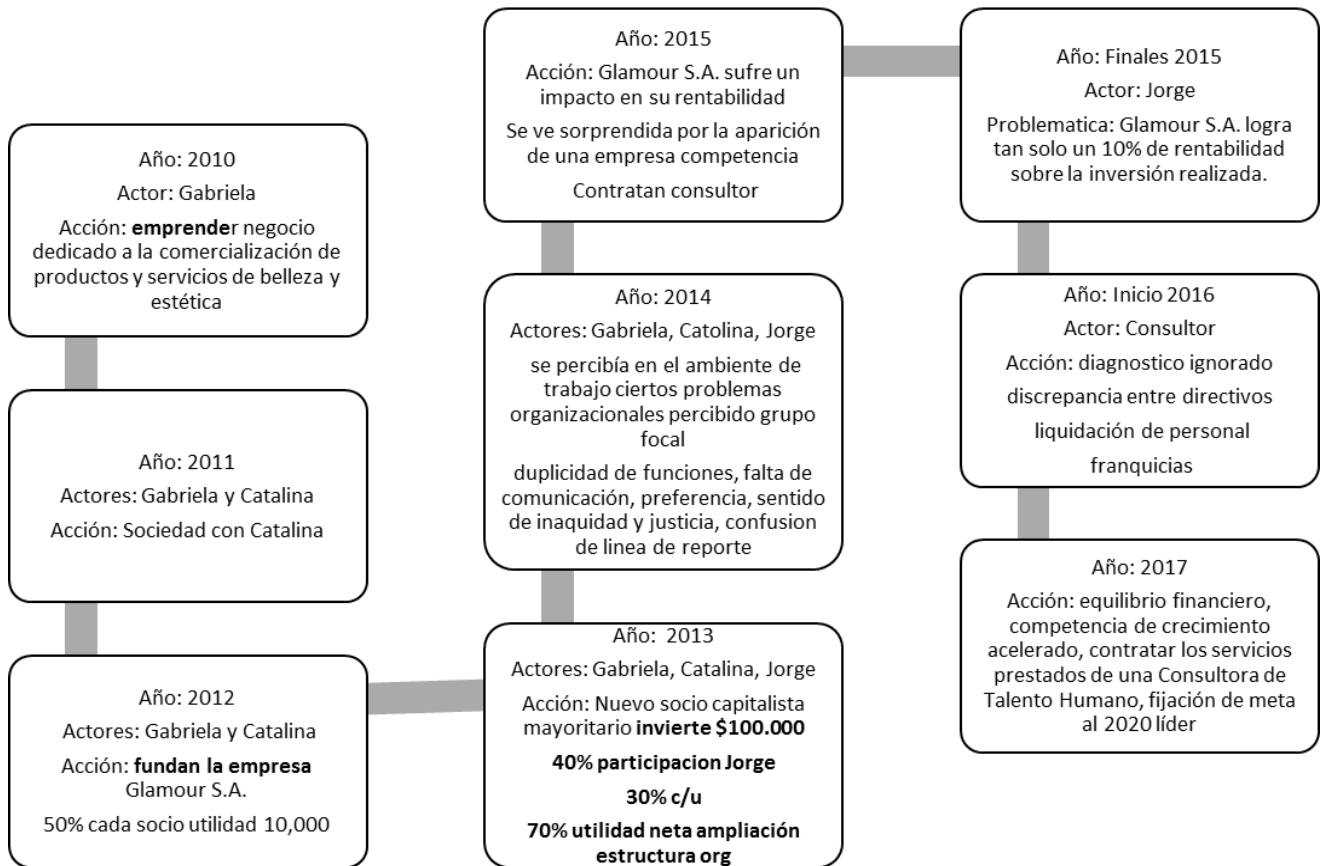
Año: 2010
Actor: Gabriela
Acción: **emprende**r negocio dedicado a la comercialización de productos y servicios de belleza y estética

Año: 2011
Actores: Gabriela y Catalina
Acción: Sociedad con Catalina

Año: 2012
Actores: Gabriela y Catalina
Acción: **fundan la empresa** Glamour S.A.
50% cada socio utilidad 10,000

Año: 2013
Actores: Gabriela, Catalina, Jorge
Acción: Nuevo socio capitalista mayoritario **invierte $100.000**
**40% participacion Jorge**
**30% c/u**
**70% utilidad neta ampliación estructura org**

Año: 2014
Actores: Gabriela, Catolina, Jorge
se percibía en el ambiente de trabajo ciertos problemas organizacionales percibido grupo focal
duplicidad de funciones, falta de comunicación, preferencia, sentido de inaquidad y justicia, confusion de linea de reporte

Año: 2015
Acción: Glamour S.A. sufre un impacto en su rentabilidad
Se ve sorprendida por la aparición de una empresa competencia
Contratan consultor

Año: Finales 2015
Actor: Jorge
Problematica: Glamour S.A. logra tan solo un 10% de rentabilidad sobre la inversión realizada.

Año: Inicio 2016
Actor: Consultor
Acción: diagnostico ignorado
discrepancia entre directivos
liquidación de personal
franquicias

Año: 2017
Acción: equilibrio financiero, competencia de crecimiento acelerado, contratar los servicios prestados de una Consultora de Talento Humano, fijación de meta al 2020 líder